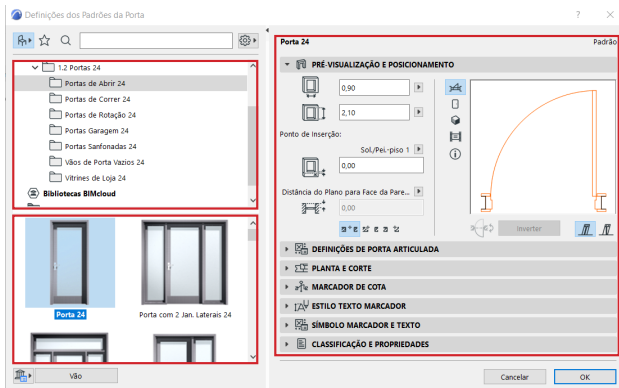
Definições dos Padrões da Porta

? ×

1.2 Portas 24
Portas de Abrir 24
Portas de Correr 24
Portas de Rotação 24
Portas Garagem 24
Portas Sanfonadas 24
Vãos de Porta Vazios 24
Vitrines de Loja 24
Bibliotecas BIMcloud

Porta 24
Porta com 2 Jan. Laterais 24

Vão

Porta 24
Padrão

PRÉ-VISUALIZAÇÃO E POSICIONAMENTO

0,90
2,10
Ponto de Inserção:
Sol./Pei.-piso 1
0,00
Distância do Plano para Face da Pare...
0,00

Inverter

DEFINIÇÕES DE PORTA ARTICULADA
PLANTA E CORTE
MARCADOR DE COTA
ESTILO TEXTO MARCADOR
SÍMBOLO MARCADOR E TEXTO
CLASSIFICAÇÃO E PROPRIEDADES

Cancelar
OK